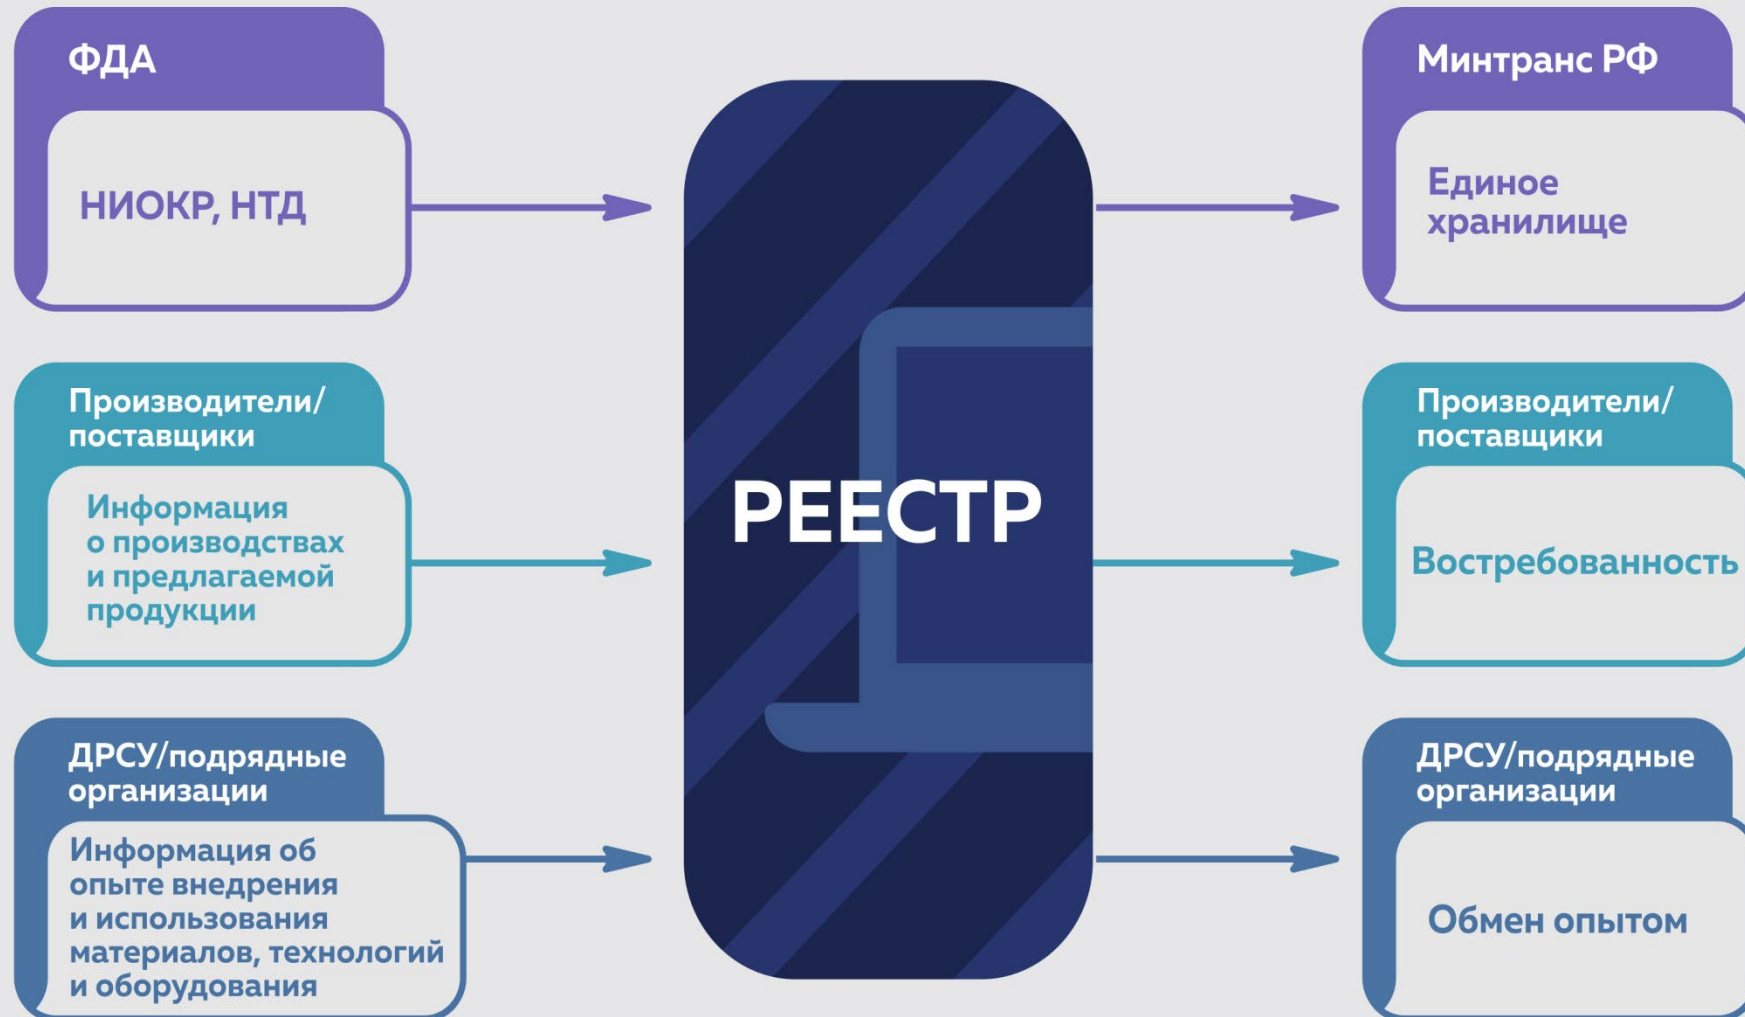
ФДА

НИОКР, НТД

Производители/ поставщики

Информация о производствах и предлагаемой продукции

ДРСУ/подрядные организации

Информация об опыте внедрения и использования материалов, технологий и оборудования

РЕЕСТР

Минтранс РФ

Единое хранилище

Производители/ поставщики

Востребованность

ДРСУ/подрядные организации

Обмен опытом